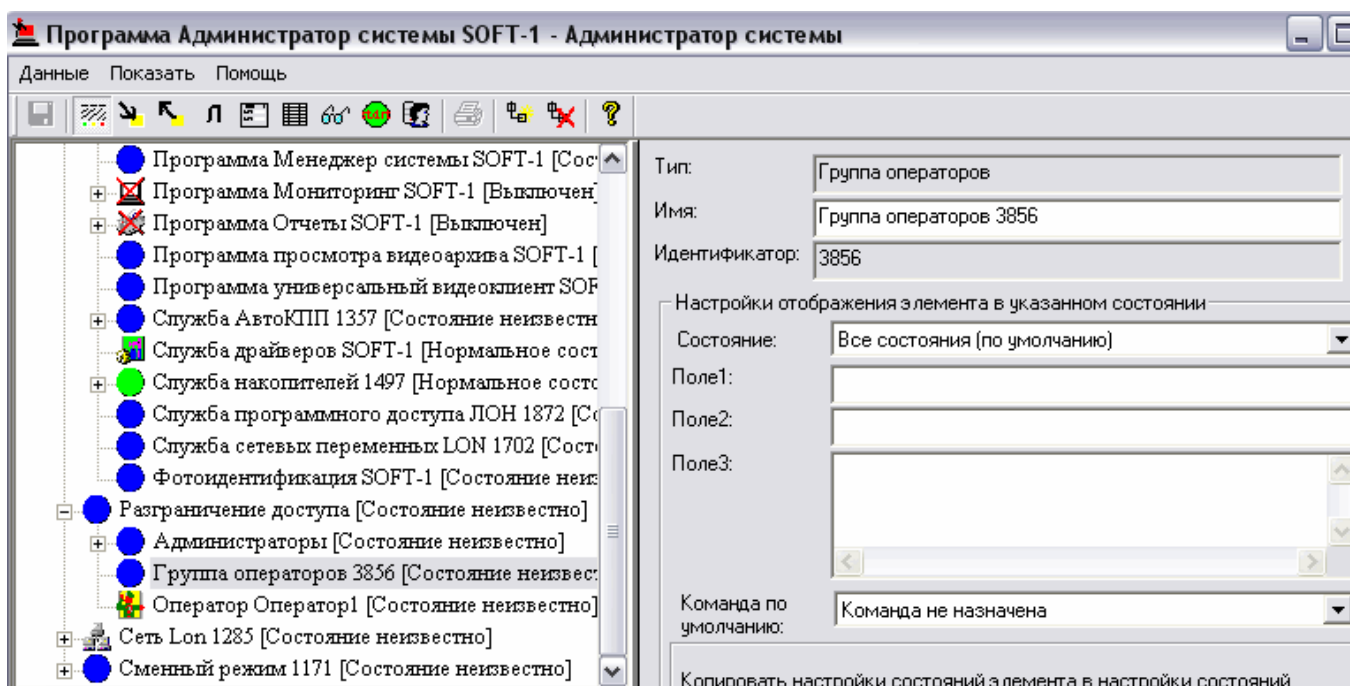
Программа Администратор системы SOFT-1 - Администратор системы

Данные Показать Помощь

Программа Менеджер системы SOFT-1 [Сос
Программа Мониторинг SOFT-1 [Выключен]
Программа Отчеты SOFT-1 [Выключен]
Программа просмотра видеоархива SOFT-1 [
Программа универсальный видеоклиент SOF
Служба АвтоКПП 1357 [Состояние неизвестн
Служба драйверов SOFT-1 [Нормальное сост
Служба накопителей 1497 [Нормальное состо
Служба программного доступа ЛОН 1872 [Сс
Служба сетевых переменных LON 1702 [Сост
Фотоидентификация SOFT-1 [Состояние неиз
Разграничение доступа [Состояние неизвестно]
Администраторы [Состояние неизвестно]
Группа операторов 3856 [Состояние неизвес
Оператор Оператор1 [Состояние неизвестно]
Сеть Lon 1285 [Состояние неизвестно]
Сменный режим 1171 [Состояние неизвестно]

Тип: Группа операторов
Имя: Группа операторов 3856
Идентификатор: 3856

Настройки отображения элемента в указанном состоянии
Состояние: Все состояния (по умолчанию)
Поле1:
Поле2:
Поле3:

Команда по умолчанию: Команда не назначена

Копировать настройки состояний элемента в настройки состояний